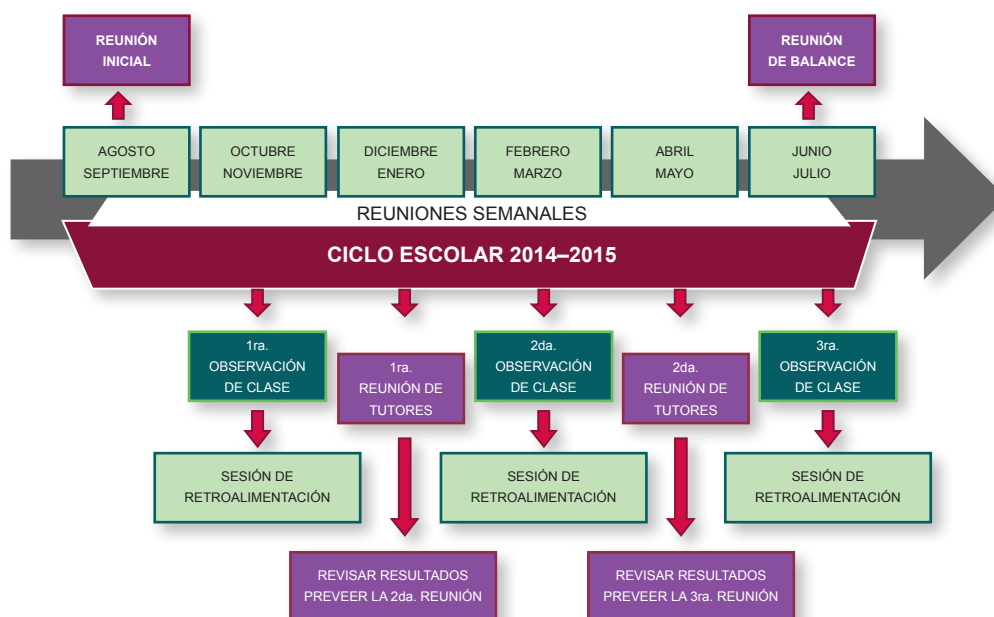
REUNIÓN INICIAL

REUNIÓN DE BALANCE

AGOSTO SEPTIEMBRE

OCTUBRE NOVIEMBRE

DICIEMBRE ENERO

FEBRERO MARZO

ABRIL MAYO

JUNIO JULIO

REUNIONES SEMANALES

CICLO ESCOLAR 2014–2015

1ra. OBSERVACIÓN DE CLASE

1ra. REUNIÓN DE TUTORES

2da. OBSERVACIÓN DE CLASE

2da. REUNIÓN DE TUTORES

3ra. OBSERVACIÓN DE CLASE

SESIÓN DE RETROALIMENTACIÓN

SESIÓN DE RETROALIMENTACIÓN

SESIÓN DE RETROALIMENTACIÓN

REVISAR RESULTADOS PREVEER LA 2da. REUNIÓN

REVISAR RESULTADOS PREVEER LA 3ra. REUNIÓN